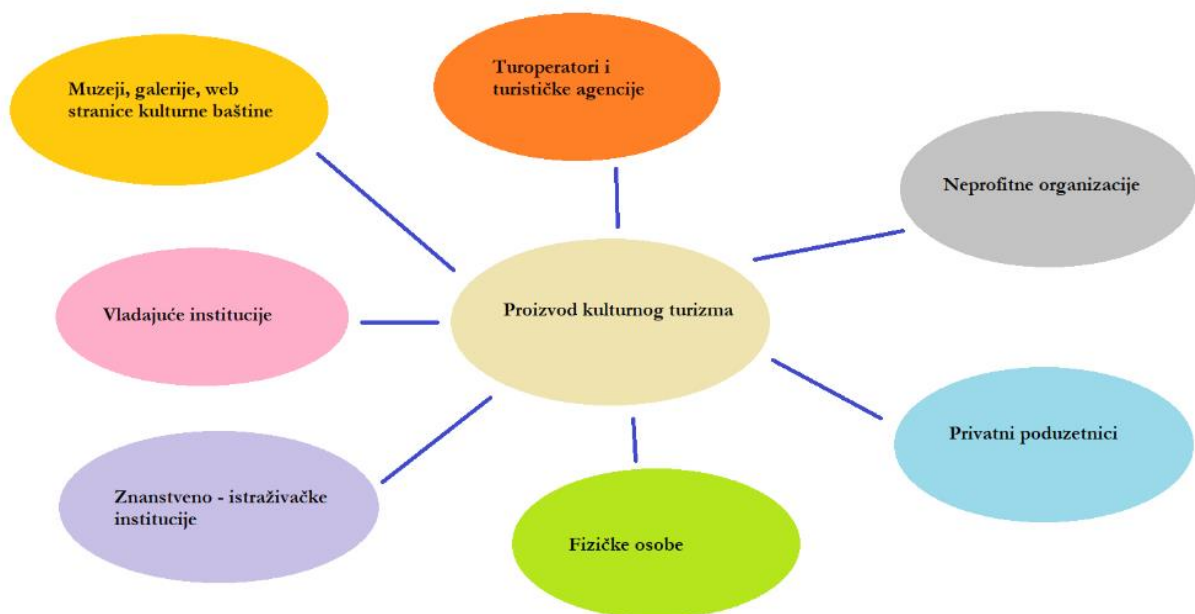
Muzeji, galerije, web stranice kulturne baštine

Turoperatori i turističke agencije

Neprofitne organizacije

Vladajuće institucije

Proizvod kulturnog turizma

Privatni poduzetnici

Znanstveno - istraživačke institucije

Fizičke osobe